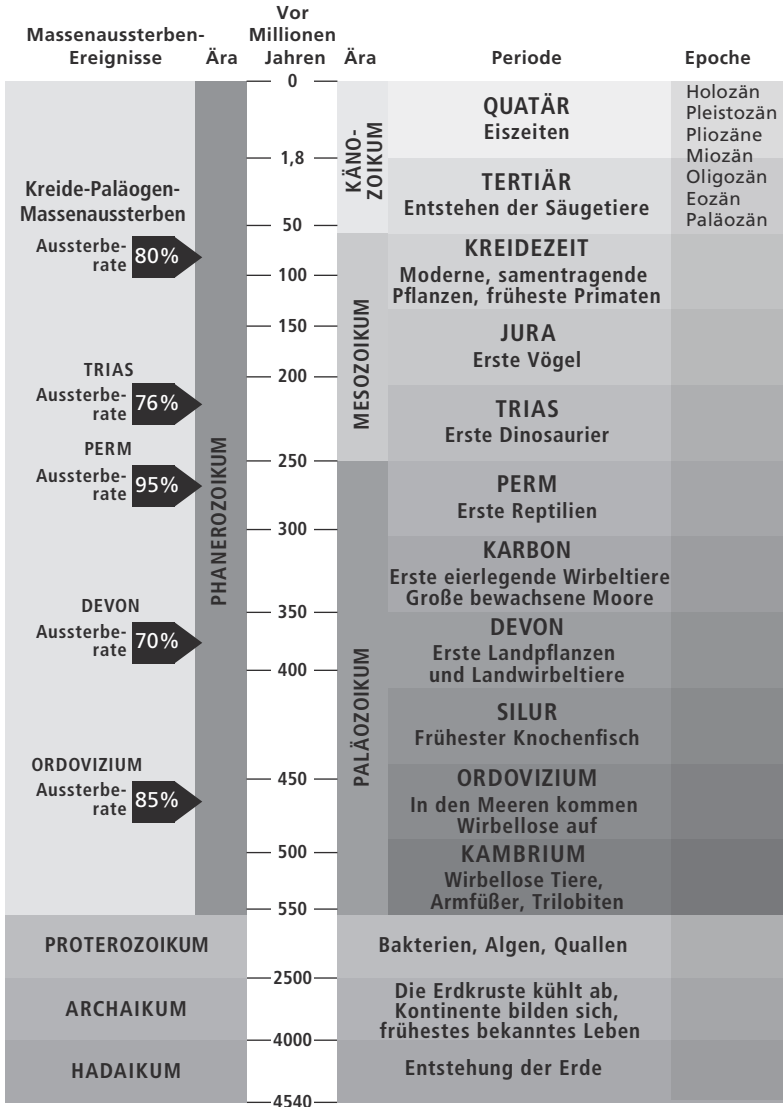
| Massenaussterben-Ereignisse | Ära | Vor Millionen Jahren | Ära | Periode | Epoche |
|---|---|---|---|---|---|
| | | 0 | | | |

Kreide-Paläogen-Massenaussterben
Aussterberate 80%

TRIAS
Aussterberate 76%

PERM
Aussterberate 95%

DEVON
Aussterberate 70%

ORDOVIZIUM
Aussterberate 85%

PHANEROZOIKUM

0
1,8
50
100
150
200
250
300
350
400
450
500
550
2500
4000
4540

KÄNOZOIKUM

QUATÄR
Eiszeiten

TERTIÄR
Entstehen der Säugetiere

Holozän
Pleistozän
Pliozäne
Miozän
Oligozän
Eozän
Paläozän

MESOZOIKUM

KREIDEZEIT
Moderne, samentragende Pflanzen, früheste Primaten

JURA
Erste Vögel

TRIAS
Erste Dinosaurier

PALÄOZOIKUM

PERM
Erste Reptilien

KARBON
Erste eierlegende Wirbeltiere
Große bewachsene Moore

DEVON
Erste Landpflanzen und Landwirbeltiere

SILUR
Frühester Knochenfisch

ORDOVIZIUM
In den Meeren kommen Wirbellose auf

KAMBRIUM
Wirbellose Tiere, Armfüßer, Trilobiten

PROTEROZOIKUM
Bakterien, Algen, Quallen

ARCHAIKUM
Die Erdkruste kühlt ab, Kontinente bilden sich, frühestes bekanntes Leben

HADAIKUM
Entstehung der Erde